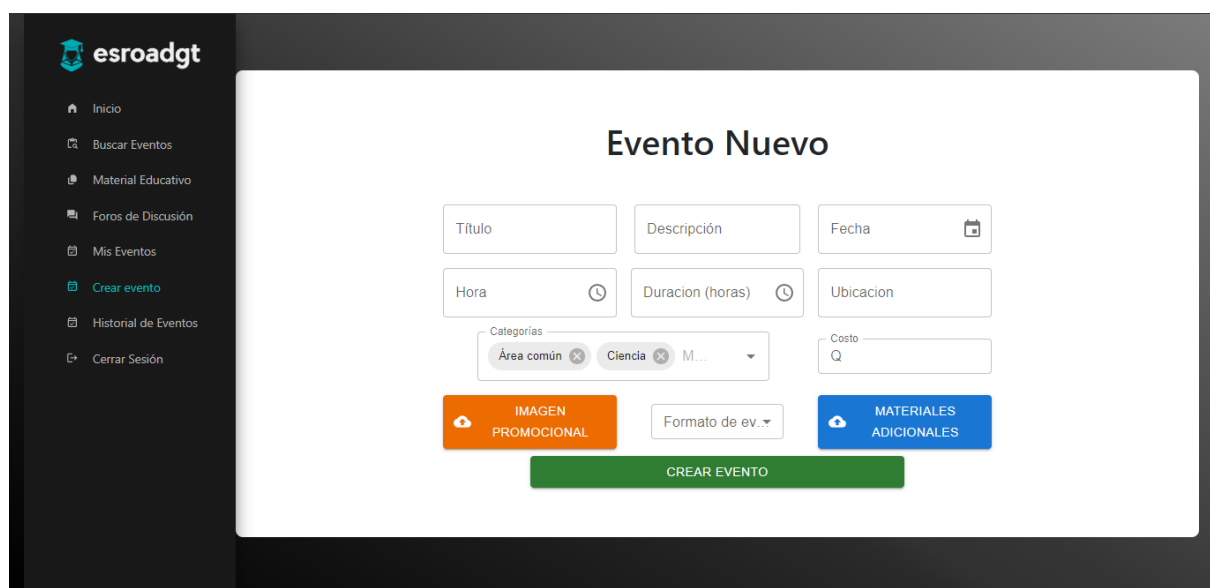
esroadgt

Inicio
Buscar Eventos
Material Educativo
Foros de Discusión
Mis Eventos
Crear evento
Historial de Eventos
Cerrar Sesión

Evento Nuevo

Título
Descripción
Fecha
Hora
Duracion (horas)
Ubicacion
Categorías
Área común
Ciencia
M...
Costo
Q
IMAGEN PROMOCIONAL
Formato de ev...
MATERIALES ADICIONALES
CREAR EVENTO